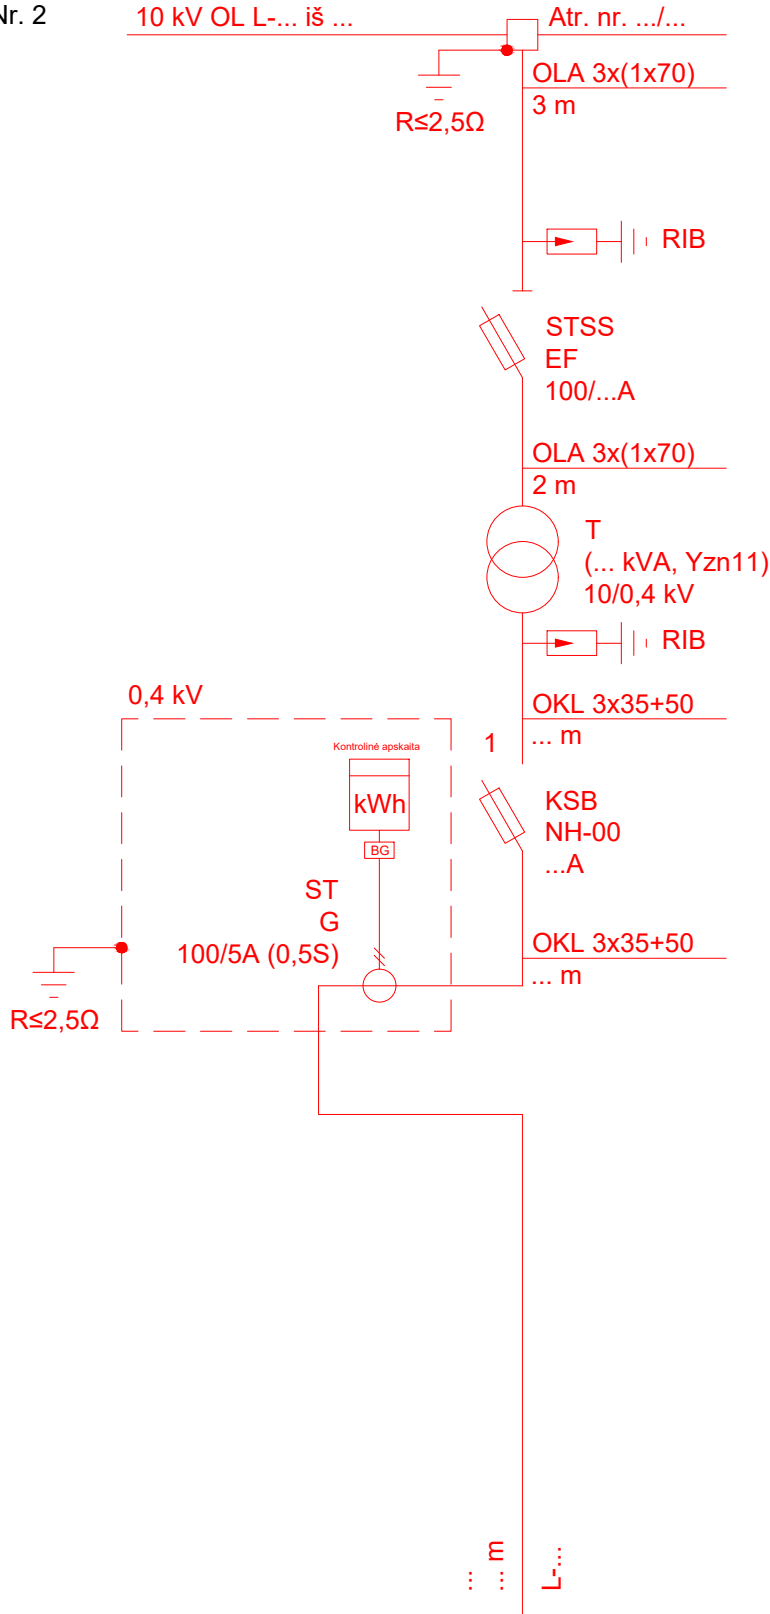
Nr. 2

10 kV OL L-... iš ...

Atr. nr. .../...

OLA 3x(1x70)
3 m

R≤2,5Ω

RIB

STSS
EF
100/...A

OLA 3x(1x70)
2 m

T
(... kVA, Yzn11)
10/0,4 kV

RIB

0,4 kV

OKL 3x35+50
... m

1

Kontrolinė apskaita

kWh

BG

KSB
NH-00
...A

ST
G
100/5A (0,5S)

OKL 3x35+50
... m

R≤2,5Ω

... m

L-...